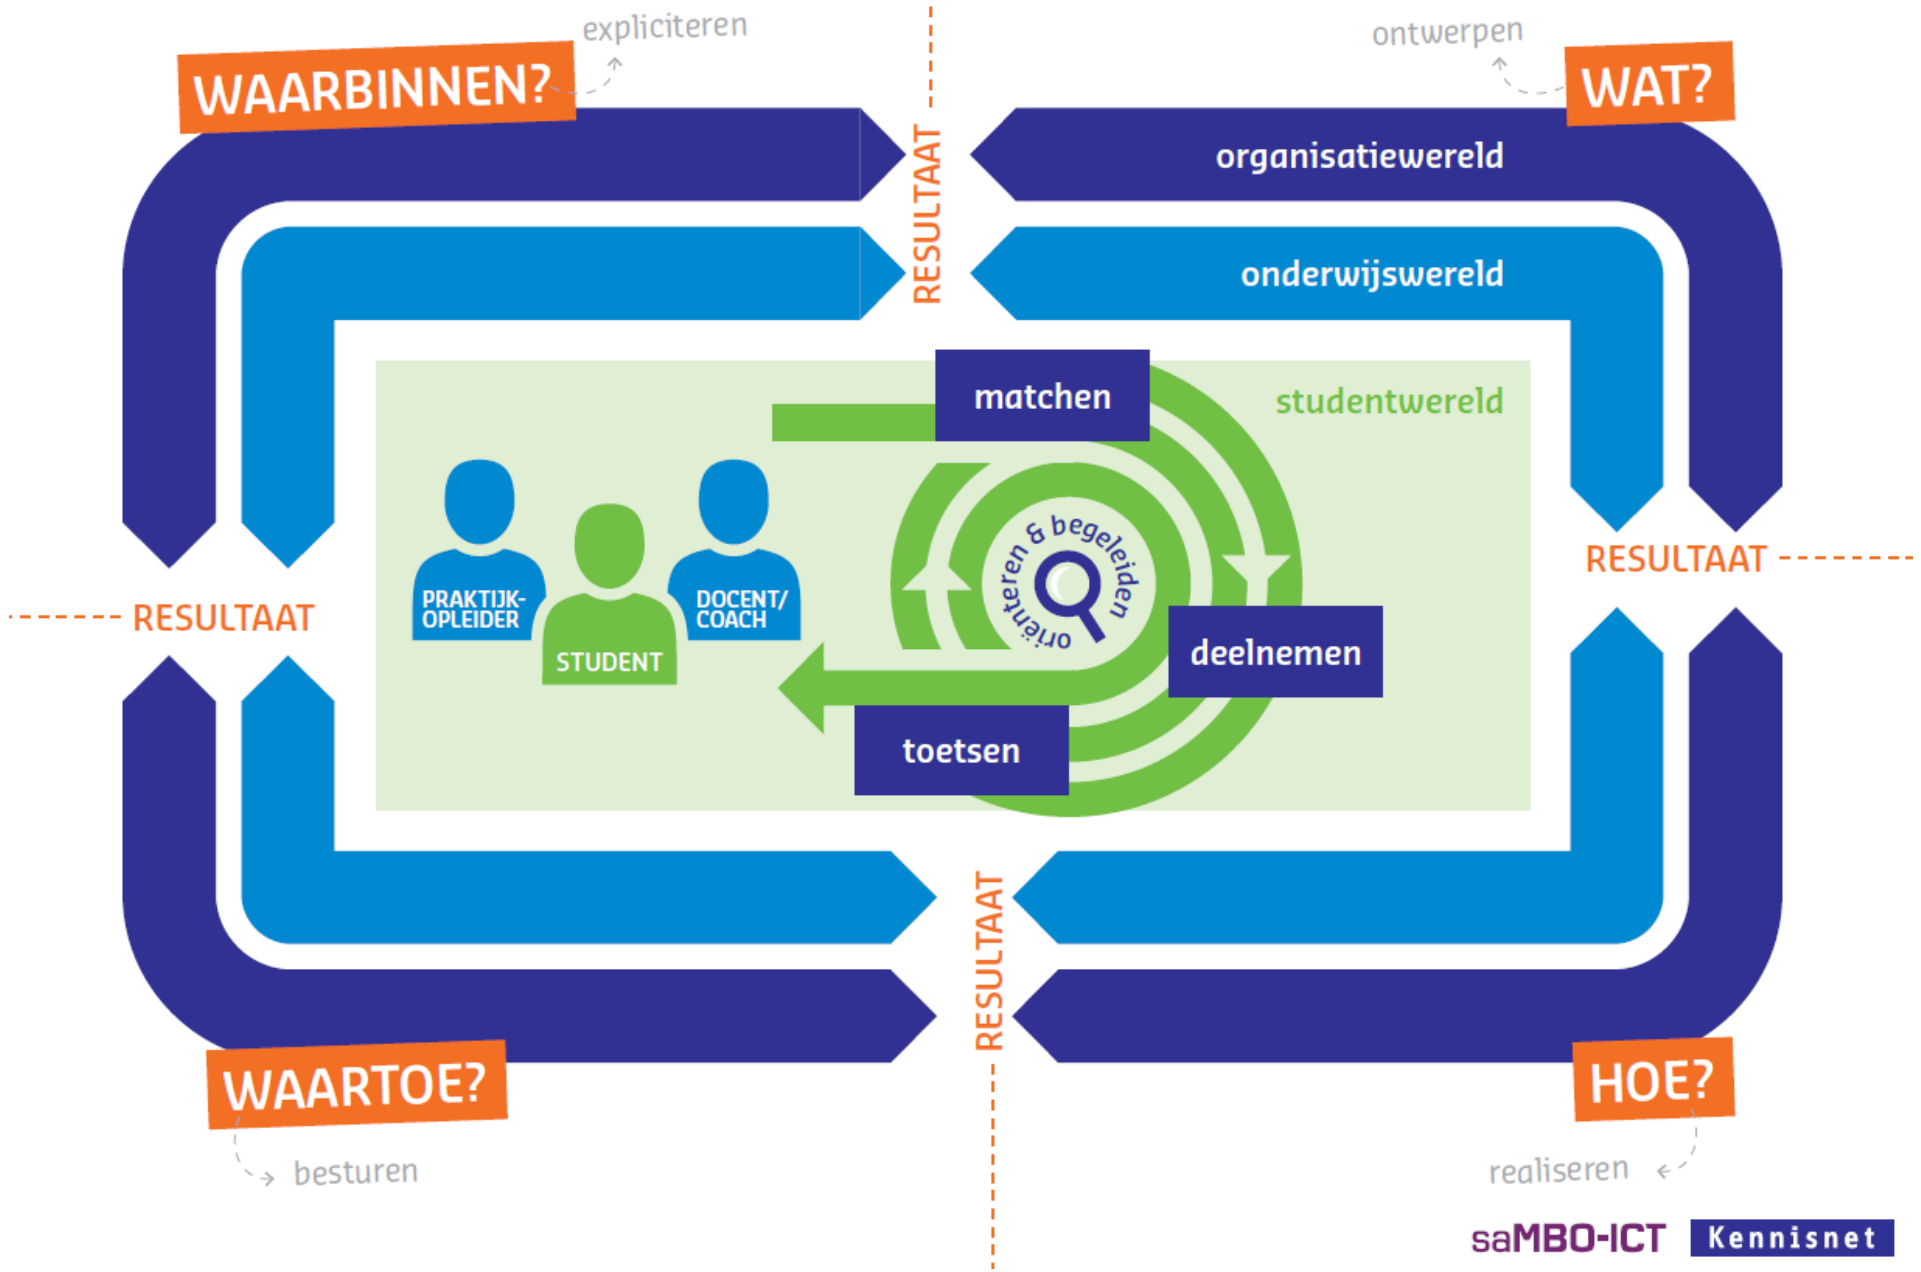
expliciteren

WAARBINNEN?

ontwerpen

WAT?

RESULTAAT

organisatiewereld

onderwijswereld

matchen

studentwereld

PRAKTIJK-OPLEIDER

STUDENT

DOCENT/COACH

oriënteren & begeleiden

deelnemen

toetsen

RESULTAAT

RESULTAAT

RESULTAAT

WAARTOE?

besturen

HOE?

realiseren

saMBO-ICT Kennisnet